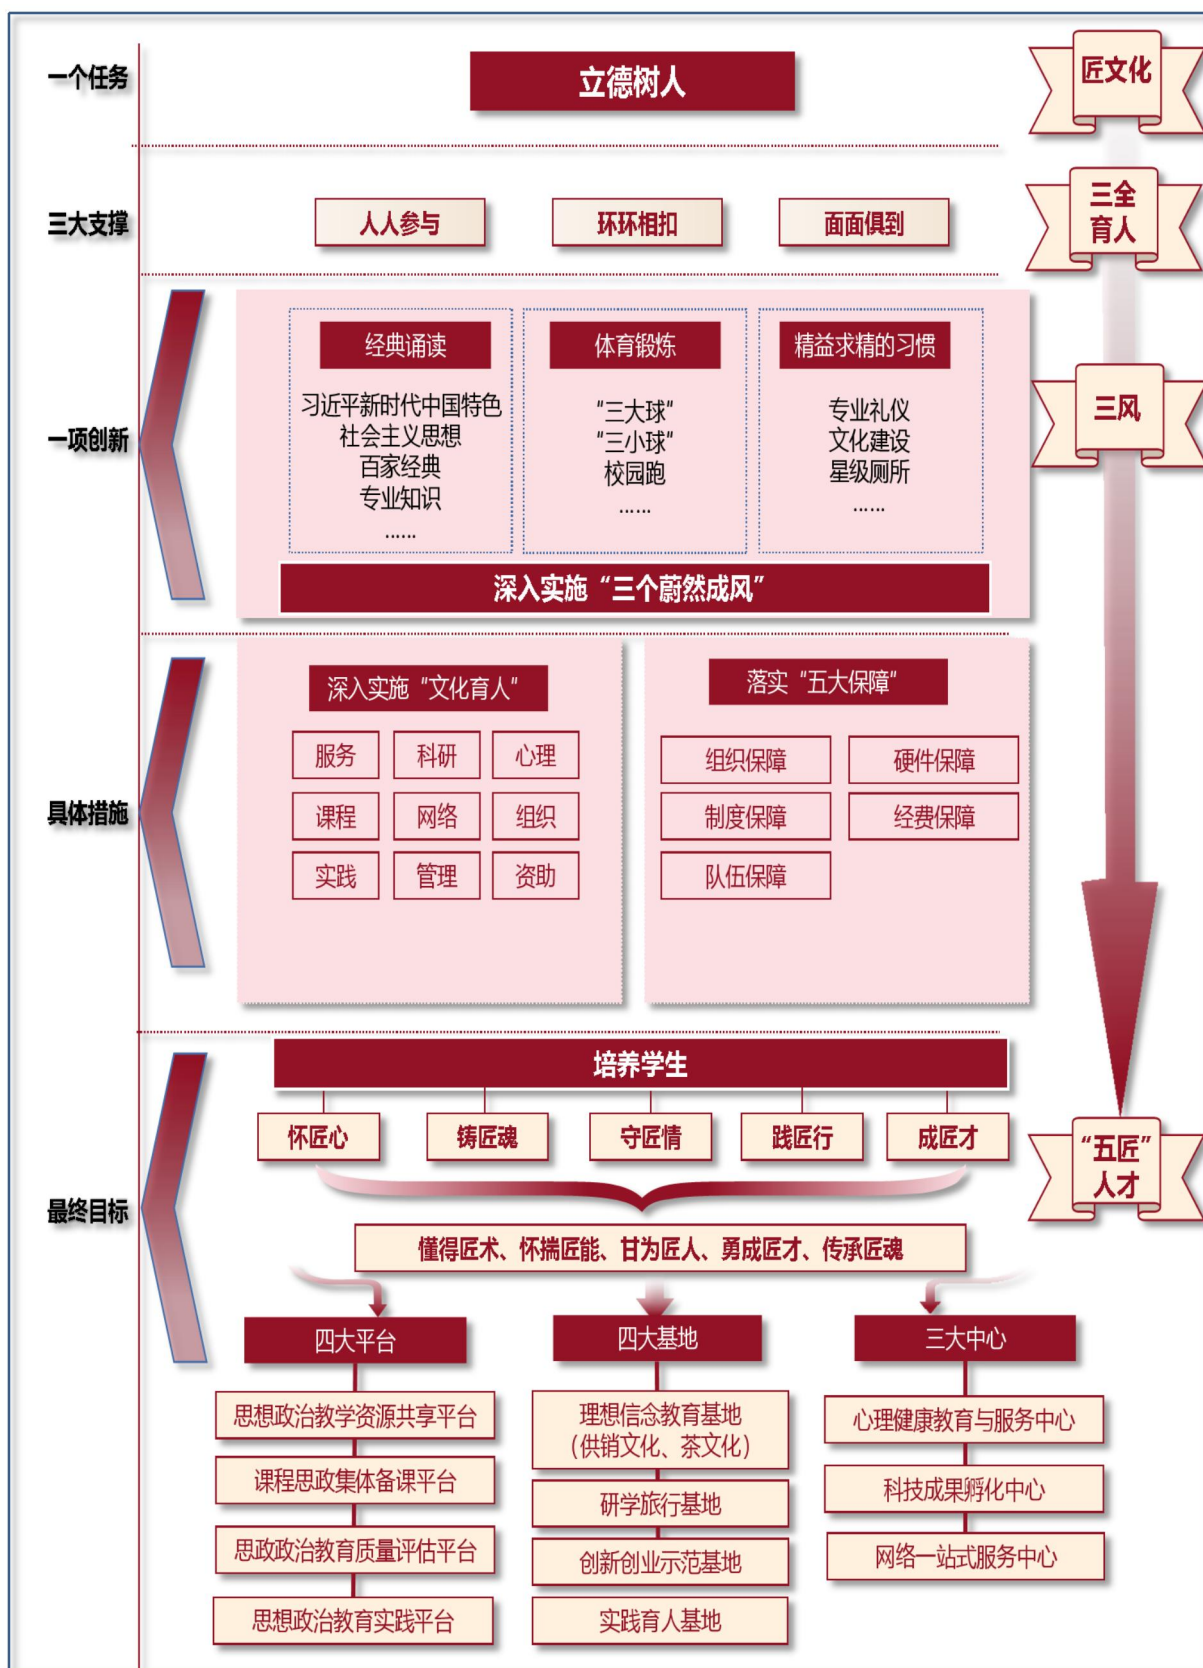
一个任务

立德树人

匠文化

三大支撑

人人参与

环环相扣

面面俱到

三全育人

一项创新

经典诵读

习近平新时代中国特色社会主义思想
百家经典
专业知识
……

体育锻炼

"三大球"
"三小球"
校园跑
……

精益求精的习惯

专业礼仪
文化建设
星级厕所
……

三风

深入实施“三个蔚然成风”

具体措施

深入实施“文化育人”

| 服务 | 科研 | 心理 |
|---|---|---|
| 课程 | 网络 | 组织 |
| 实践 | 管理 | 资助 |

落实“五大保障”

| 组织保障 | 硬件保障 |
|---|---|
| 制度保障 | 经费保障 |
| 队伍保障 | |

最终目标

培养学生

怀匠心 铸匠魂 守匠情 践匠行 成匠才

“五匠”人才

懂得匠术、怀揣匠能、甘为匠人、勇成匠才、传承匠魂

四大平台

思想政治教学资源共享平台
课程思政集体备课平台
思政政治教育质量评估平台
思想政治教育实践平台

四大基地

理想信念教育基地（供销文化、茶文化）
研学旅行基地
创新创业示范基地
实践育人基地

三大中心

心理健康教育与服务中心
科技成果孵化中心
网络一站式服务中心